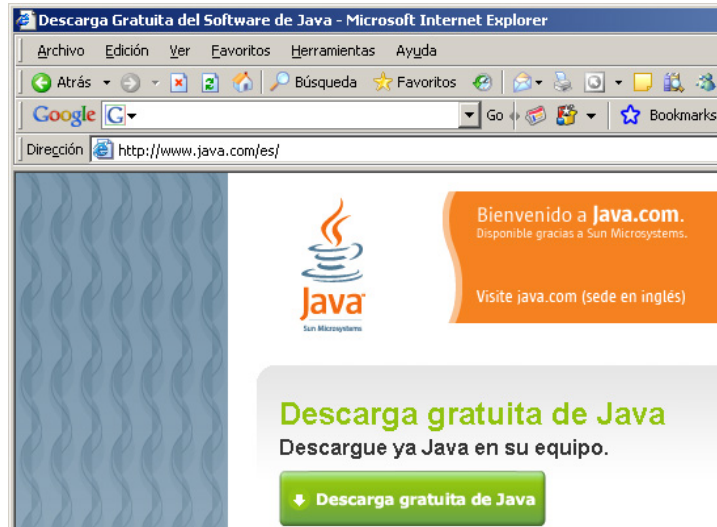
Descarga Gratuita del Software de Java - Microsoft Internet Explorer

Archivo Edición Ver Favoritos Herramientas Ayuda

Atrás Búsqueda Favoritos

Google G Go Bookmarks

Dirección http://www.java.com/es/

Java
Sun Microsystems

Bienvenido a Java.com.
Disponible gracias a Sun Microsystems.

Visite java.com (sede en inglés)

Descarga gratuita de Java

Descargue ya Java en su equipo.

Descarga gratuita de Java